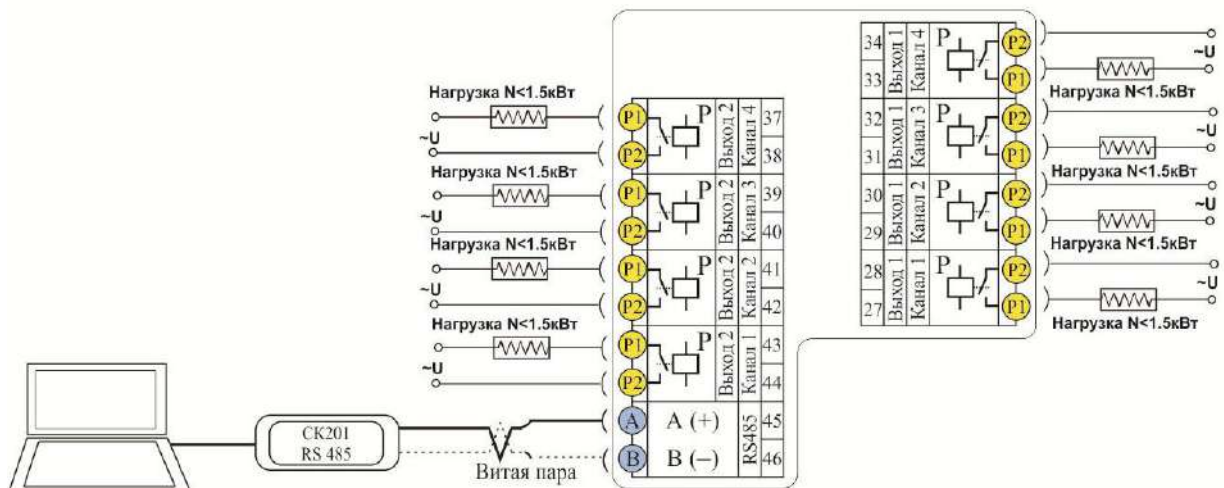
Нагрузка N<1.5кВт
~U
Нагрузка N<1.5кВт
~U
Нагрузка N<1.5кВт
~U
Нагрузка N<1.5кВт
~U

P1
P2
P
Выход 2
Канал 4
37
38
P1
P2
P
Выход 2
Канал 3
39
40
P1
P2
P
Выход 2
Канал 2
41
42
P1
P2
P
Выход 2
Канал 1
43
44
A
A (+)
B
B (–)
RS485
45
46

34
33
Выход 1
Канал 4
P
P2
P1
32
31
Выход 1
Канал 3
P
P2
P1
30
29
Выход 1
Канал 2
P
P2
P1
28
27
Выход 1
Канал 1
P
P2
P1

~U
Нагрузка N<1.5кВт
~U
Нагрузка N<1.5кВт
~U
Нагрузка N<1.5кВт
~U
Нагрузка N<1.5кВт

CK201
RS 485
Витая пара